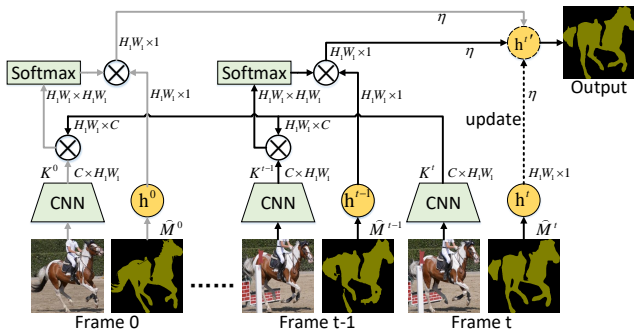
$\eta$

$h^{t'}$

Output

$H_1W_1 \times 1$

$\eta$

Softmax

Softmax

$H_1W_1 \times 1$

$H_1W_1 \times H_1W_1$

$H_1W_1 \times 1$

$H_1W_1 \times H_1W_1$

$H_1W_1 \times 1$

$\eta$

$H_1W_1 \times C$

$H_1W_1 \times C$

update

$K^0$

$C \times H_1W_1$

$K^{t-1}$

$C \times H_1W_1$

$K^t$

$C \times H_1W_1$

$H_1W_1 \times 1$

CNN

$h^0$

CNN

$h^{t-1}$

CNN

$h^t$

$\widehat{M}^0$

$\widehat{M}^{t-1}$

$\widehat{M}^t$

Frame 0

Frame t-1

Frame t